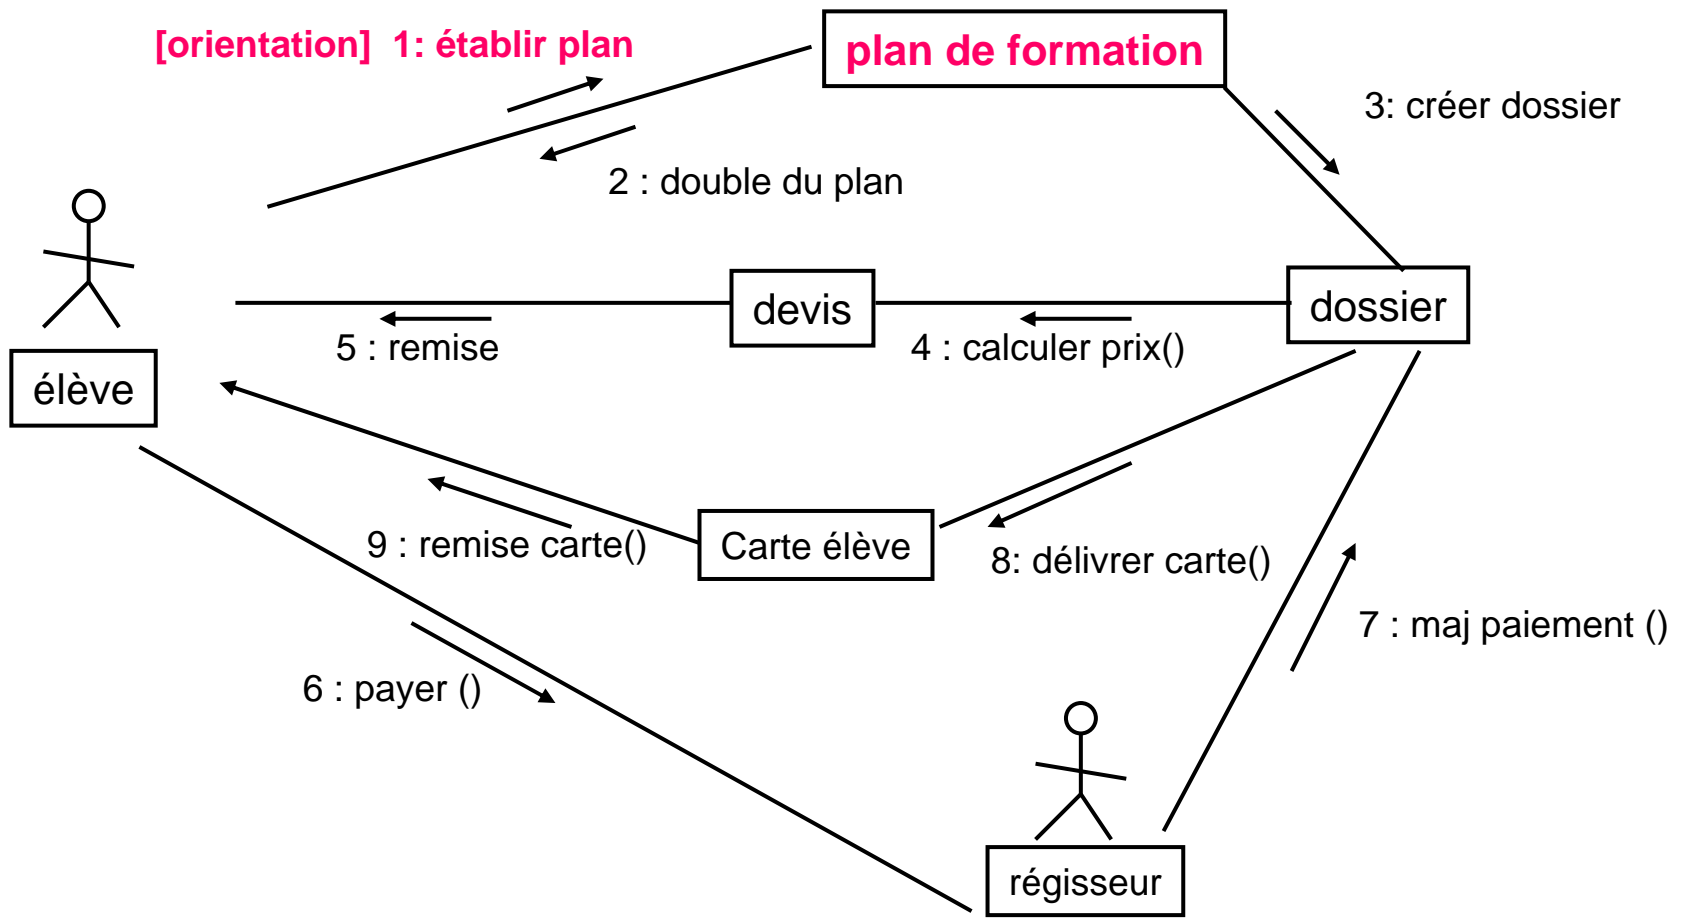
[orientation] 1: établir plan

plan de formation

3: créer dossier

2 : double du plan

devis

dossier

5 : remise

4 : calculer prix()

élève

9 : remise carte()

Carte élève

8: délivrer carte()

7 : maj paiement ()

6 : payer ()

régisseur